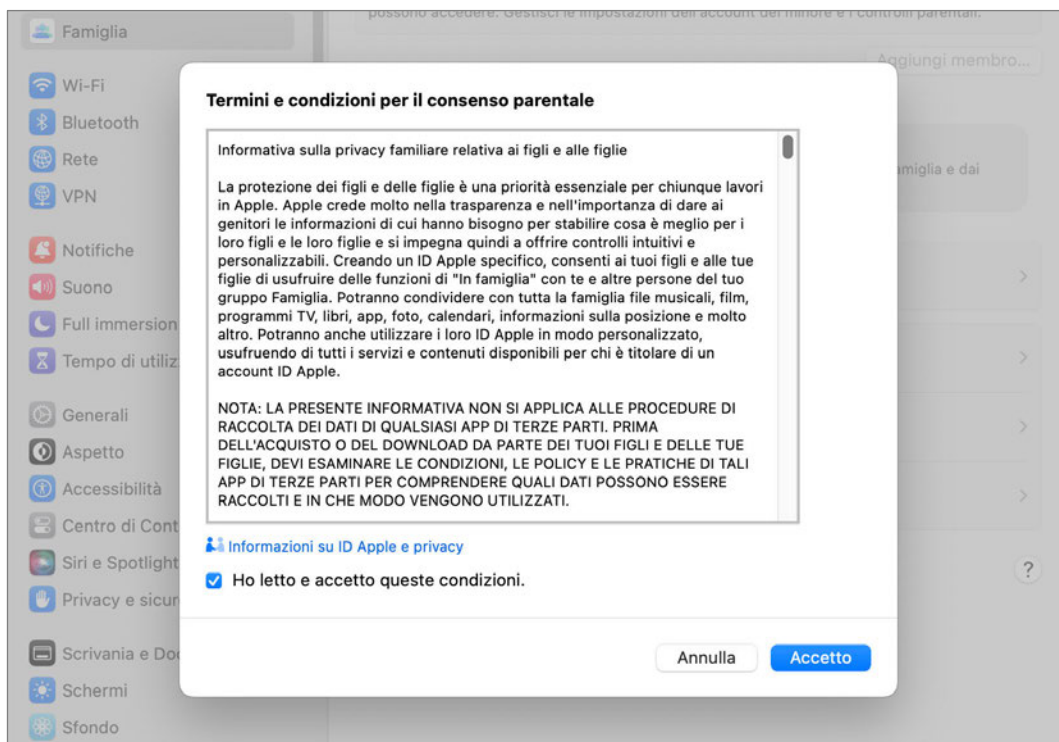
Famiglia

Wi-Fi
Bluetooth
Rete
VPN

Notifiche
Suono
Full immersion
Tempo di utiliz

Generali
Aspetto
Accessibilità
Centro di Cont
Siri e Spotlight
Privacy e sicur

Scrivania e Do
Schermi
Sfondo

possono accedere. Gestisci le impostazioni dell'account del minore e i controlli parentali.

Aggiungi membro...

famiglia e dai

Termini e condizioni per il consenso parentale

Informativa sulla privacy familiare relativa ai figli e alle figlie

La protezione dei figli e delle figlie è una priorità essenziale per chiunque lavori in Apple. Apple crede molto nella trasparenza e nell'importanza di dare ai genitori le informazioni di cui hanno bisogno per stabilire cosa è meglio per i loro figli e le loro figlie e si impegna quindi a offrire controlli intuitivi e personalizzabili. Creando un ID Apple specifico, consenti ai tuoi figli e alle tue figlie di usufruire delle funzioni di "In famiglia" con te e altre persone del tuo gruppo Famiglia. Potranno condividere con tutta la famiglia file musicali, film, programmi TV, libri, app, foto, calendari, informazioni sulla posizione e molto altro. Potranno anche utilizzare i loro ID Apple in modo personalizzato, usufruendo di tutti i servizi e contenuti disponibili per chi è titolare di un account ID Apple.

NOTA: LA PRESENTE INFORMATIVA NON SI APPLICA ALLE PROCEDURE DI RACCOLTA DEI DATI DI QUALSIASI APP DI TERZE PARTI. PRIMA DELL'ACQUISTO O DEL DOWNLOAD DA PARTE DEI TUOI FIGLI E DELLE TUE FIGLIE, DEVI ESAMINARE LE CONDIZIONI, LE POLICY E LE PRATICHE DI TALI APP DI TERZE PARTI PER COMPRENDERE QUALI DATI POSSONO ESSERE RACCOLTI E IN CHE MODO VENGONO UTILIZZATI.

Informazioni su ID Apple e privacy

Ho letto e accetto queste condizioni.

Annulla
Accetto

?